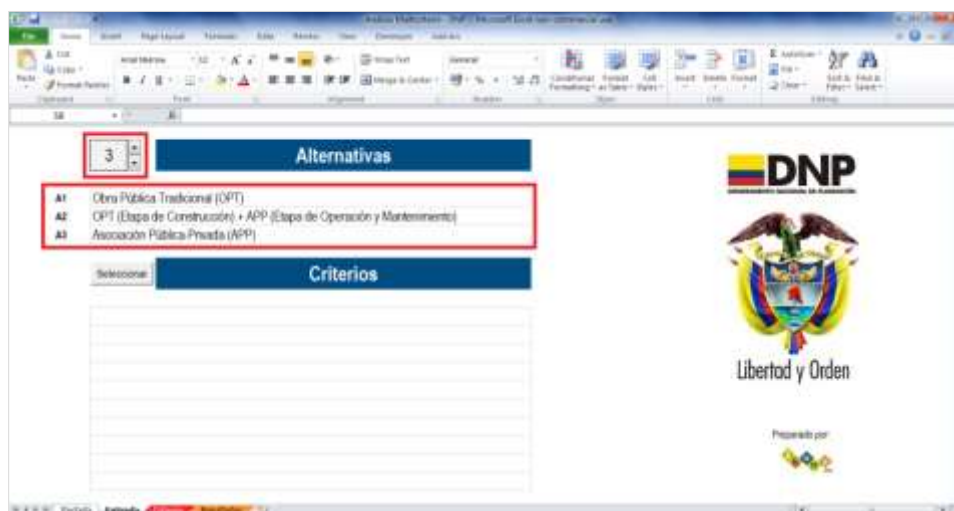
3

Alternativas

A1 Obra Pública Tradicional (OPT)
A2 OPT (Etapa de Construcción) + APP (Etapa de Operación y Mantenimiento)
A3 Asociación Pública Privada (APP)

Seleccionar

Criterios

DNP
DEPARTAMENTO NACIONAL DE PLANEACIÓN

Libertad y Orden

Preparado por:

Entrada